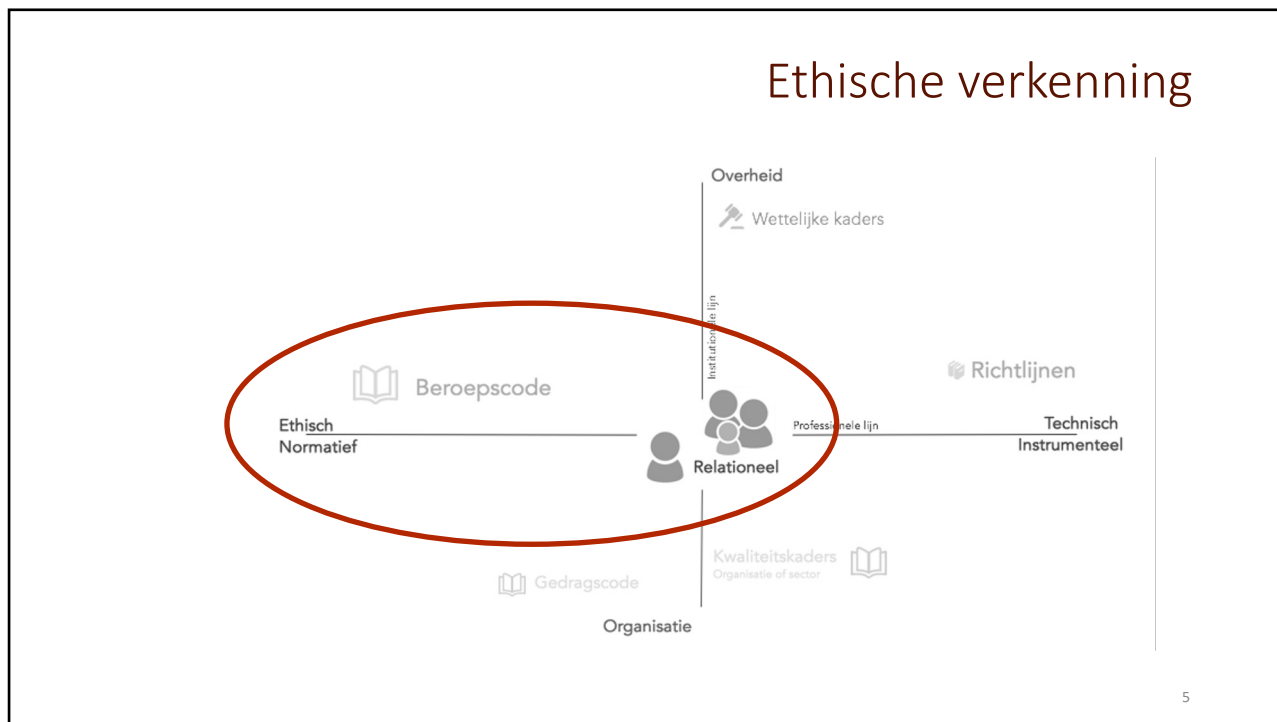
Ethische verkenning

Overheid

Wettelijke kaders

Institutionele lijn

Beroepscode

Richtlijnen

Ethisch
Normatief

Professionele lijn

Technisch
Instrumenteel

Relationeel

Kwaliteitskaders
Organisatie of sector

Gedragscode

Organisatie

5